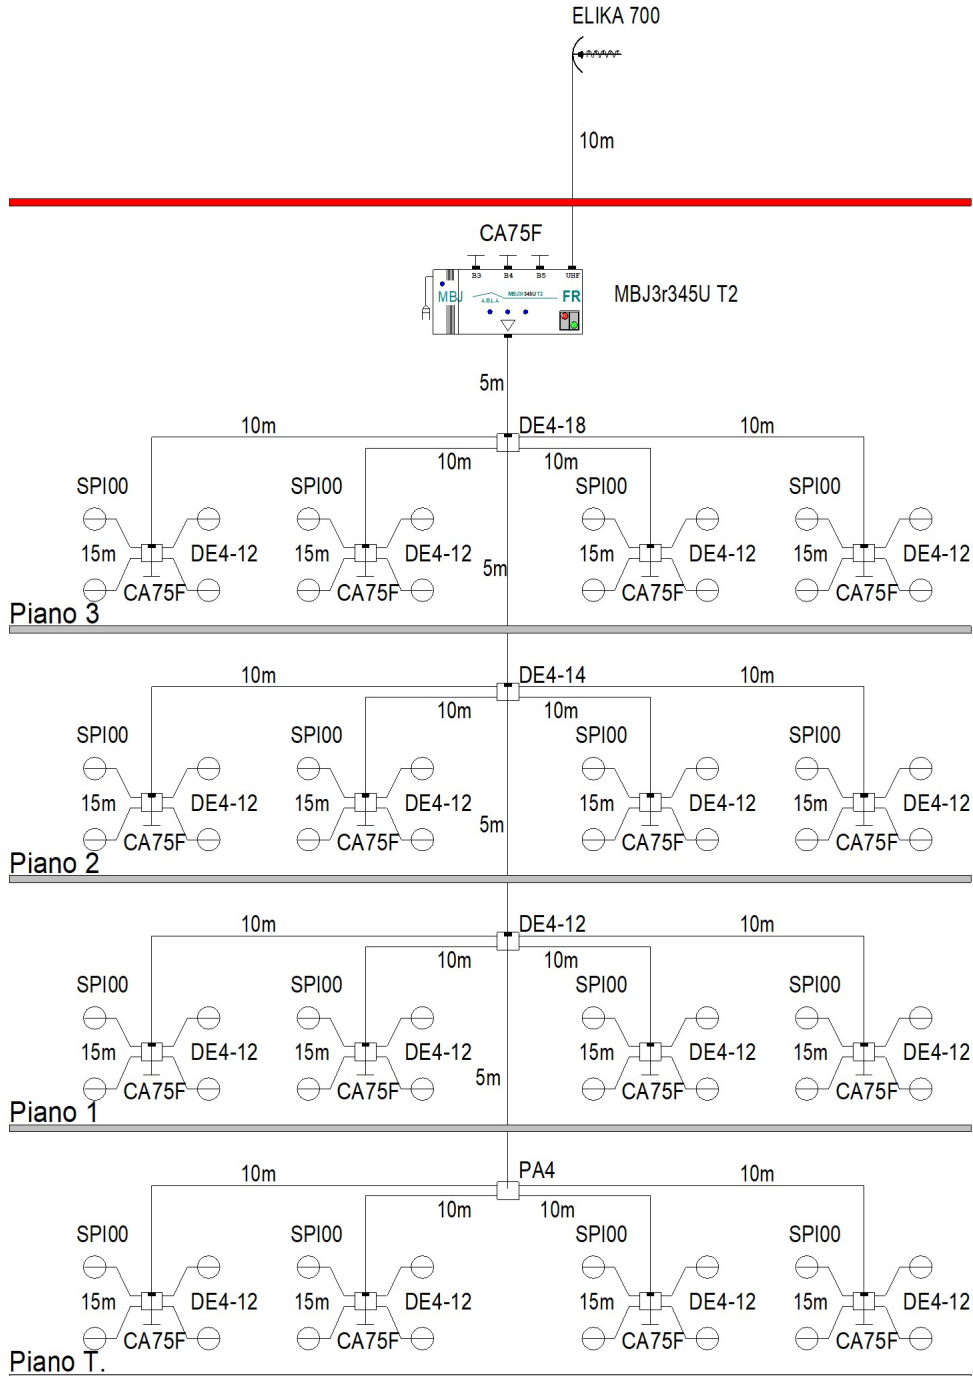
ELIKA 700

10m

CA75F

B3 B4 B5 UHF

MBJ

MBJ3r345U T2

FR

MBJ3r345U T2

5m

10m DE4-18 10m

10m 10m

SPI00 SPI00 SPI00 SPI00

15m DE4-12 15m DE4-12 5m 15m DE4-12 15m DE4-12

CA75F CA75F CA75F CA75F

Piano 3

10m DE4-14 10m

10m 10m

SPI00 SPI00 SPI00 SPI00

15m DE4-12 15m DE4-12 5m 15m DE4-12 15m DE4-12

CA75F CA75F CA75F CA75F

Piano 2

10m DE4-12 10m

10m 10m

SPI00 SPI00 SPI00 SPI00

15m DE4-12 15m DE4-12 5m 15m DE4-12 15m DE4-12

CA75F CA75F CA75F CA75F

Piano 1

10m PA4 10m

10m 10m

SPI00 SPI00 SPI00 SPI00

15m DE4-12 15m DE4-12 15m DE4-12 15m DE4-12

CA75F CA75F CA75F CA75F

Piano T.